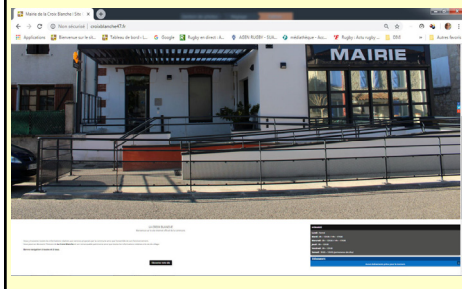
Mairie de la Croix Blanche - Site

Non sécurisé | croixblanche47.fr

Applications
Bienvenue sur le sit...
Tableau de bord - L...
Google
Rugby en direct - A...
ASBN RUGBY - Guid...
médiathèque - hus...
Rugby - Actu rugby...
Autres favoris

MAIRIE

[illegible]